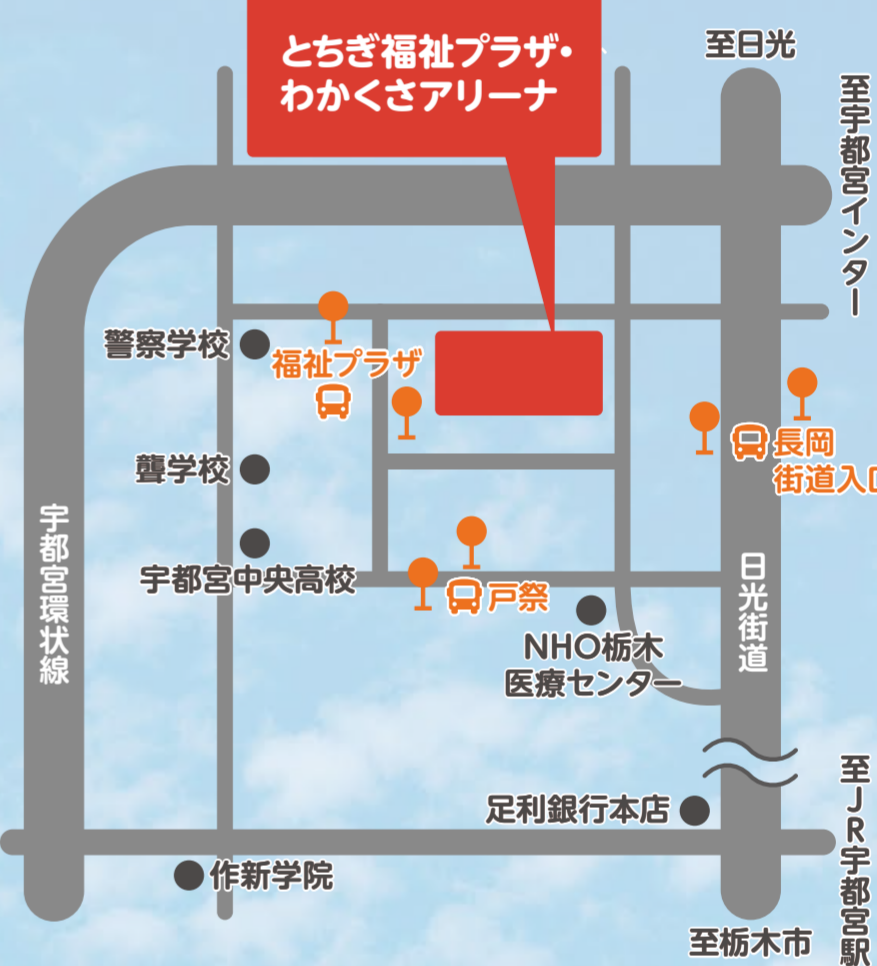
とちぎ福祉プラザ・
わかくさアリーナ

至日光

至宇都宮インター

警察学校

福祉プラザ

聾学校

宇都宮中央高校

長岡
街道入口

戸祭

NHO栃木
医療センター

日光街道

宇都宮環状線

足利銀行本店

作新学院

至JR宇都宮駅

至栃木市